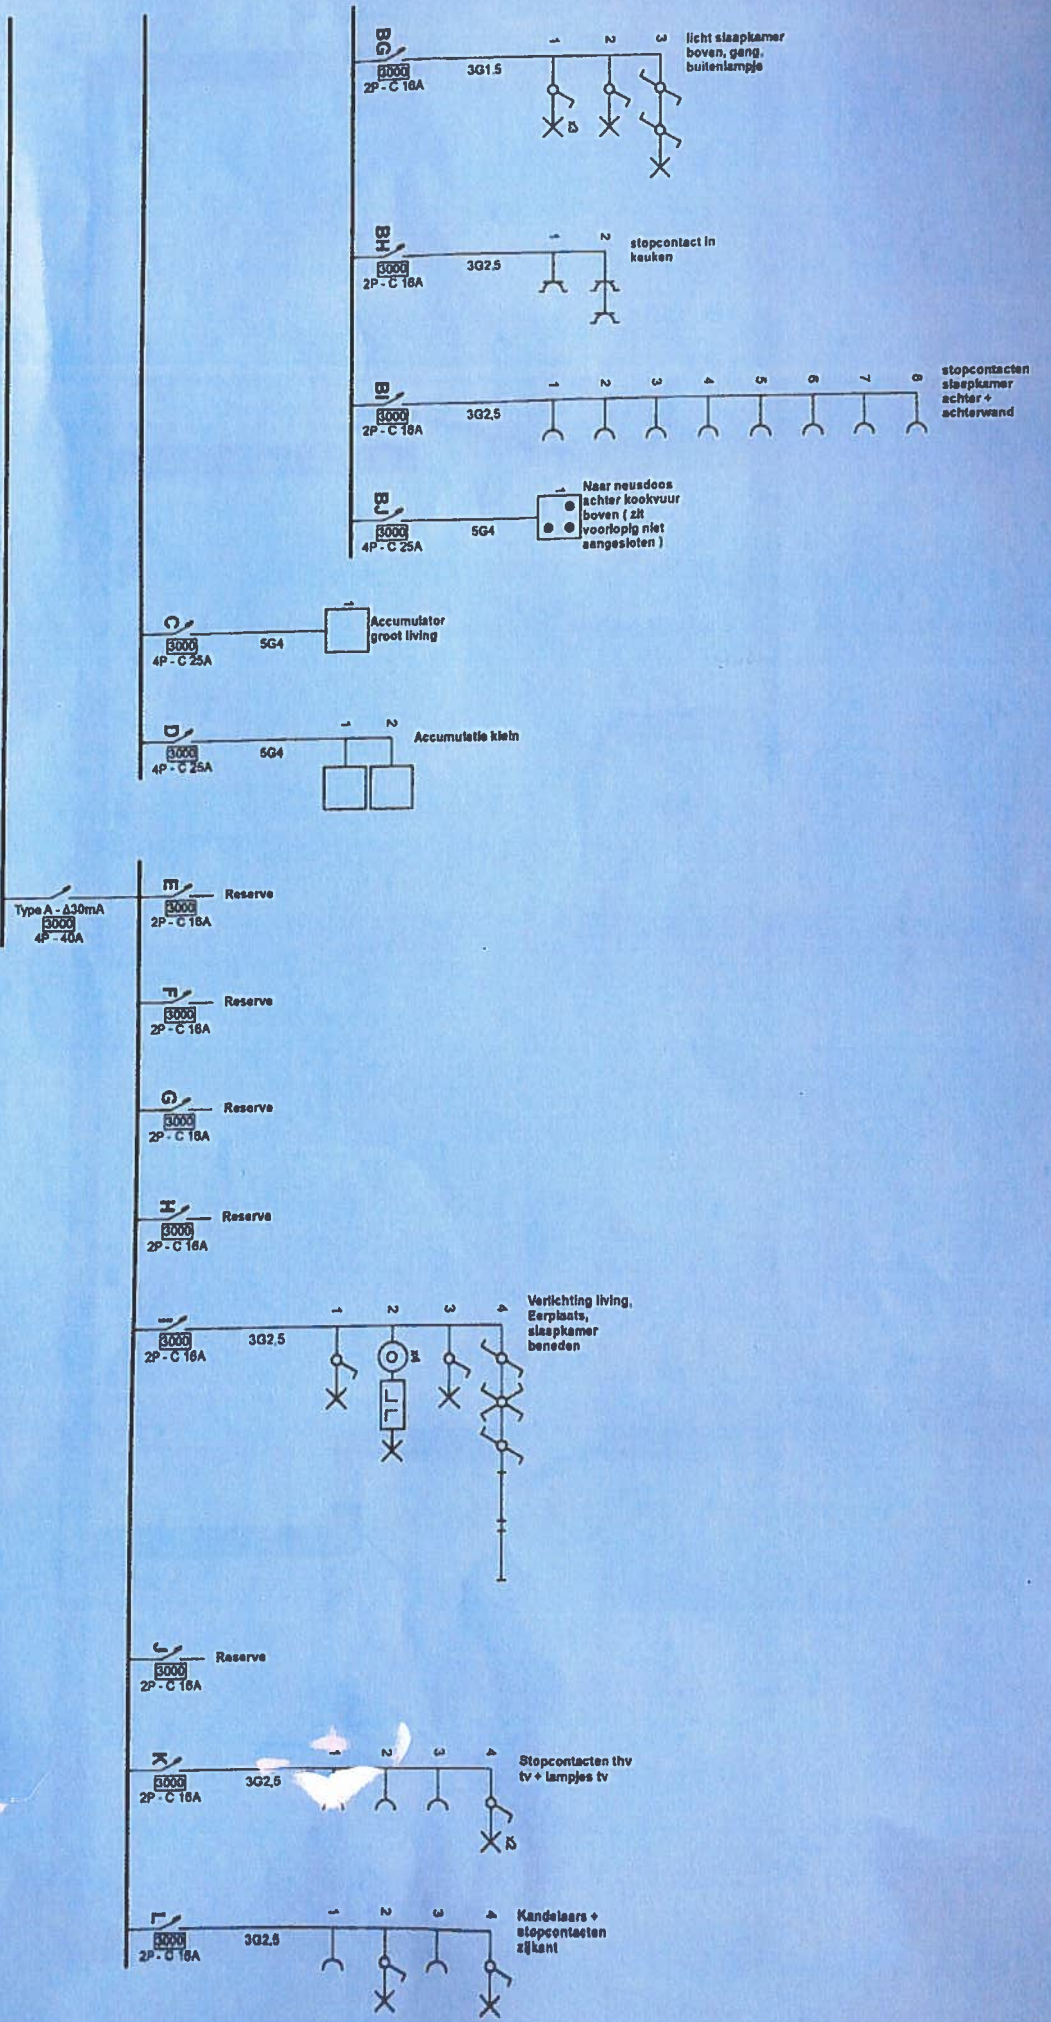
BG
3000
2P - C 16A
3G1,5
1 2 3
licht slaapkamer boven, gang, buitenlampje

BH
3000
2P - C 16A
3G2,5
1 2
stopcontact in keuken

BI
3000
2P - C 16A
3G2,5
1 2 3 4 5 6 7 8
stopcontacten slaapkamer achter + achterwand

BJ
3000
4P - C 25A
5G4
1
Naar neusdoos achter kookvuur boven ( zit voorlopig niet aangesloten )

C
3000
4P - C 25A
5G4
1
Accumulator groot living

D
3000
4P - C 25A
5G4
1 2
Accumulatie klein

Type A - Δ30mA
3000
4P - 40A

E
3000
2P - C 16A
Reserve

F
3000
2P - C 16A
Reserve

G
3000
2P - C 16A
Reserve

H
3000
2P - C 16A
Reserve

I
3000
2P - C 16A
3G2,5
1 2 3 4
Verlichting living, Eetplaats, slaapkamer beneden

J
3000
2P - C 16A
Reserve

K
3000
2P - C 16A
3G2,5
1 2 3 4
Stopcontacten thv tv + lampjes tv

L
3000
2P - C 16A
3G2,5
1 2 3 4
Kandelaars + stopcontacten zijkant